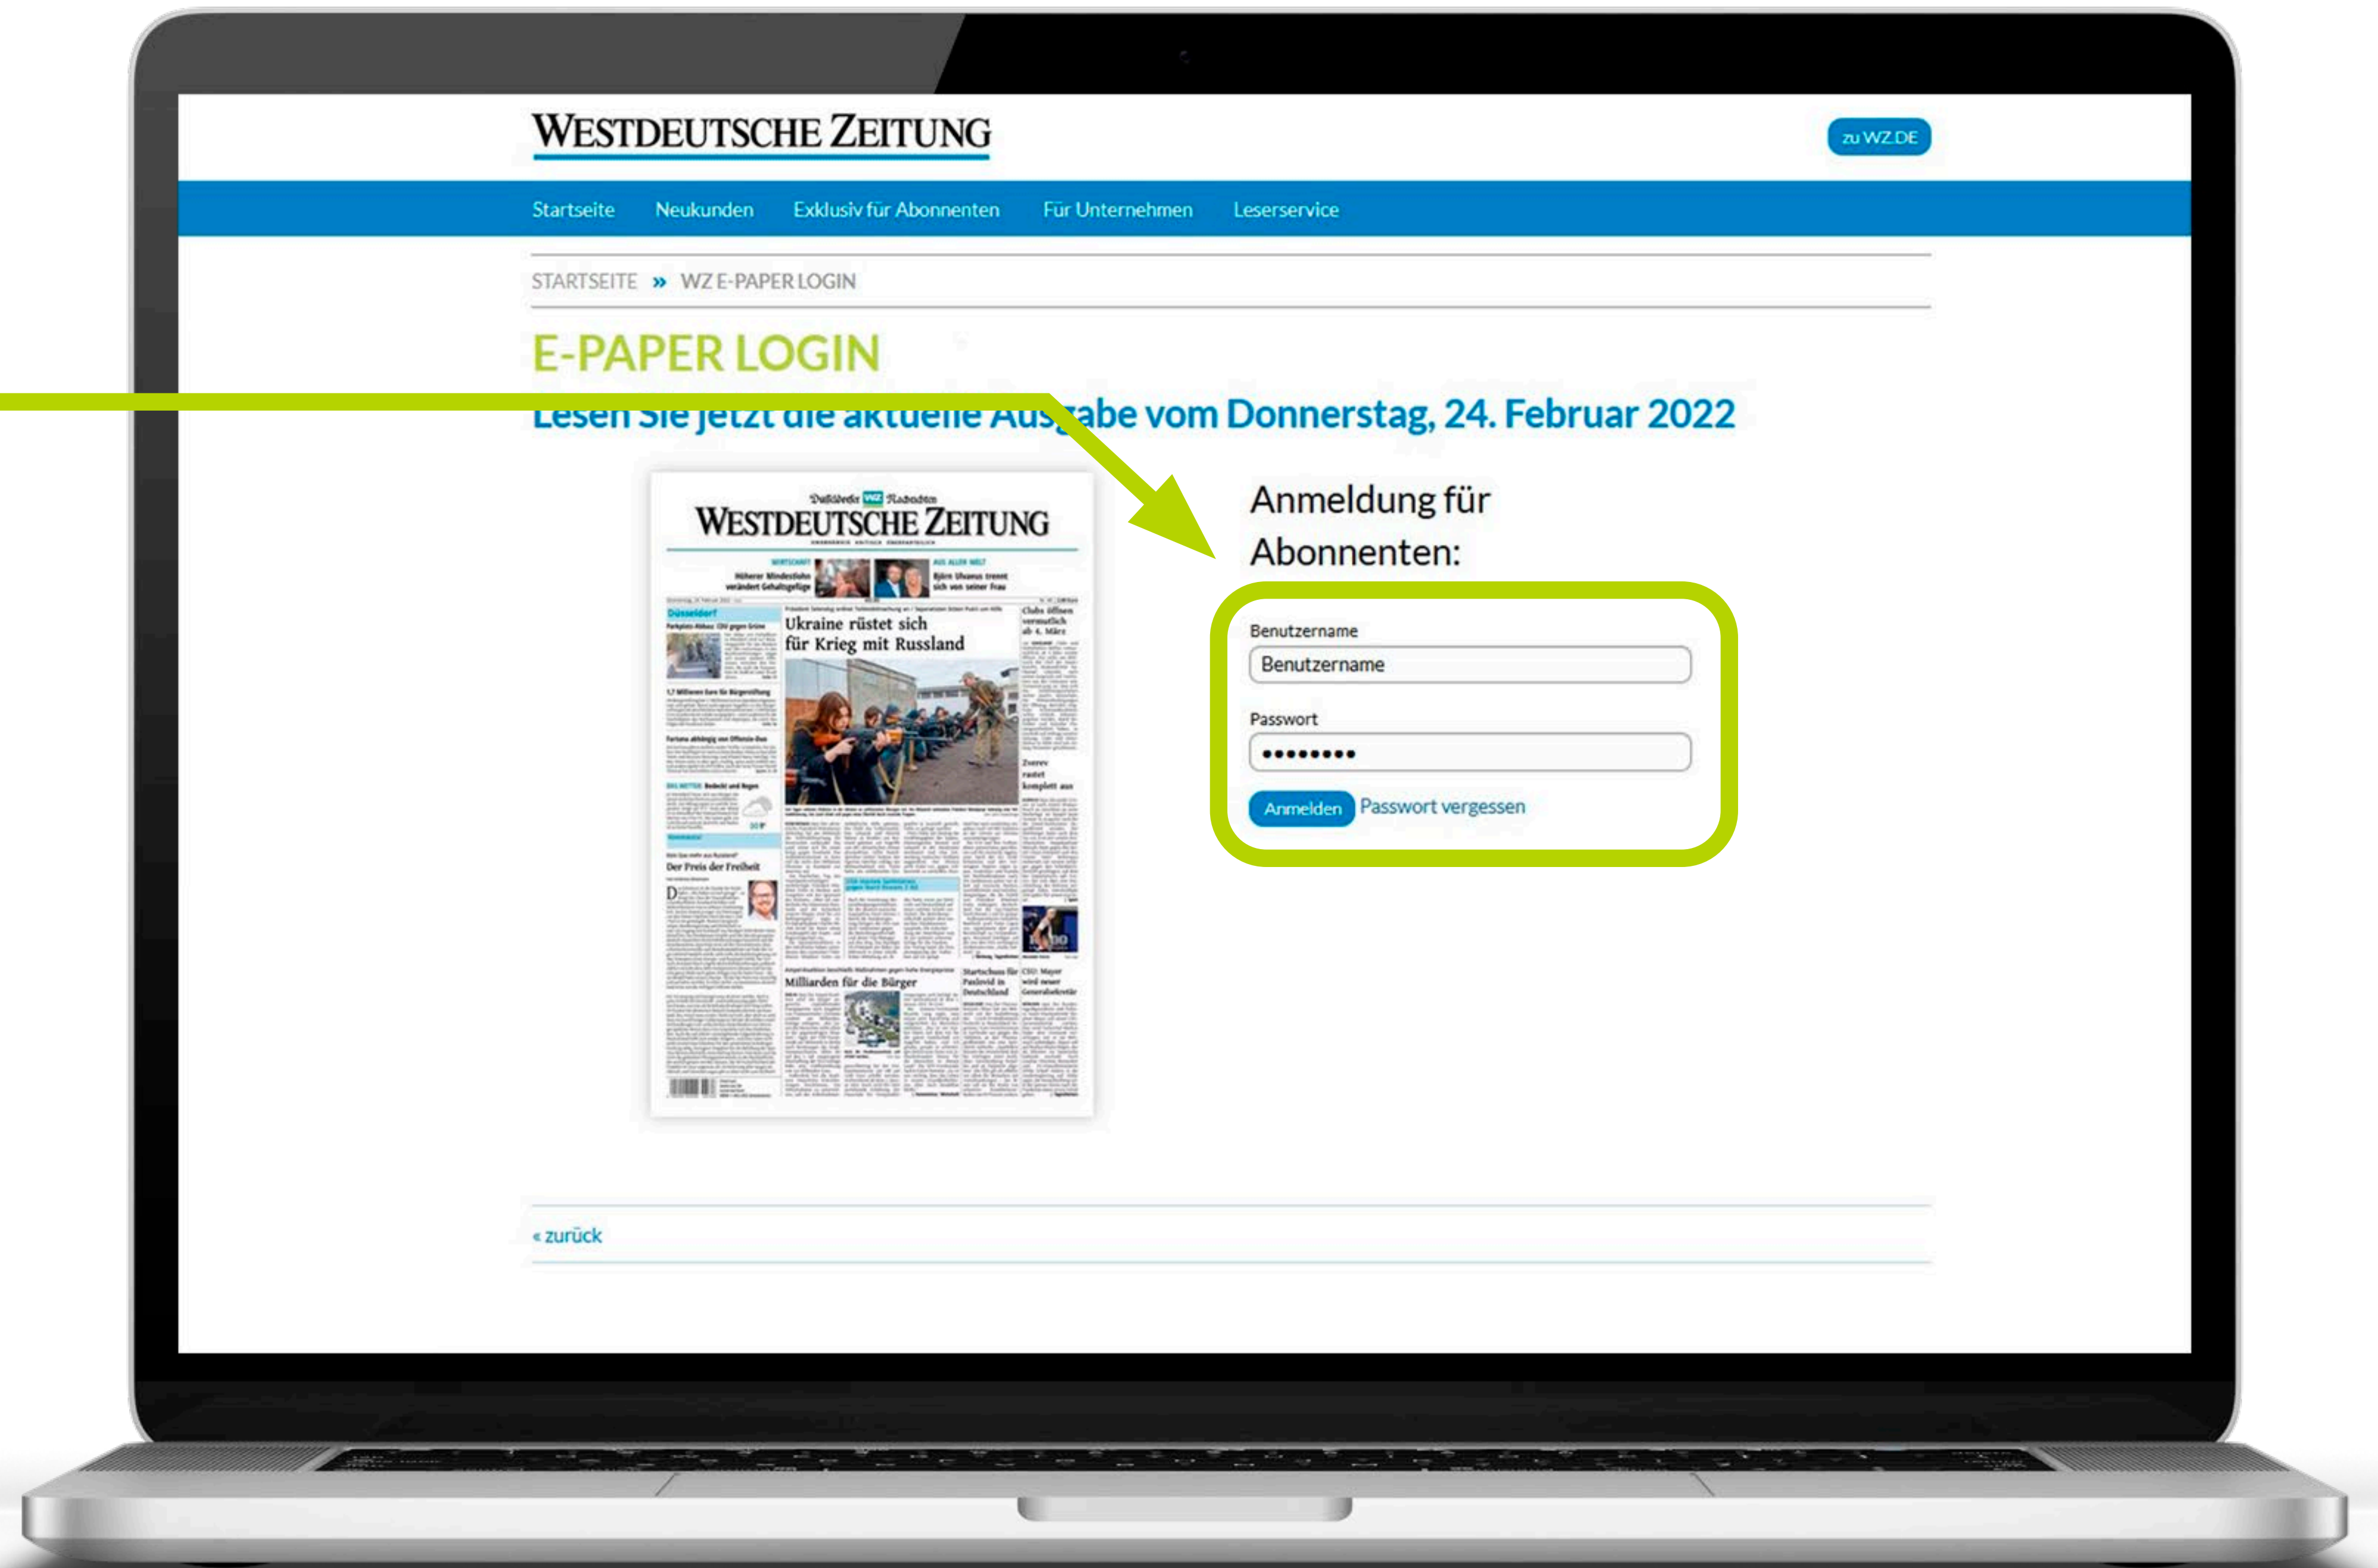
WESTDEUTSCHE ZEITUNG

zu WZ.DE

Startseite Neukunden Exklusiv für Abonnenten Für Unternehmen Leserservice

STARTSEITE » WZ E-PAPER LOGIN

E-PAPER LOGIN

Lesen Sie jetzt die aktuelle Ausgabe vom Donnerstag, 24. Februar 2022

Düsseldorfer WZ Nachrichten
WESTDEUTSCHE ZEITUNG

Ukraine rüstet sich für Krieg mit Russland

Der Preis der Freiheit

Milliarden für die Bürger

Anmeldung für Abonnenten:

Benutzername
Benutzername

Passwort
•••••••••

Anmelden Passwort vergessen

« zurück